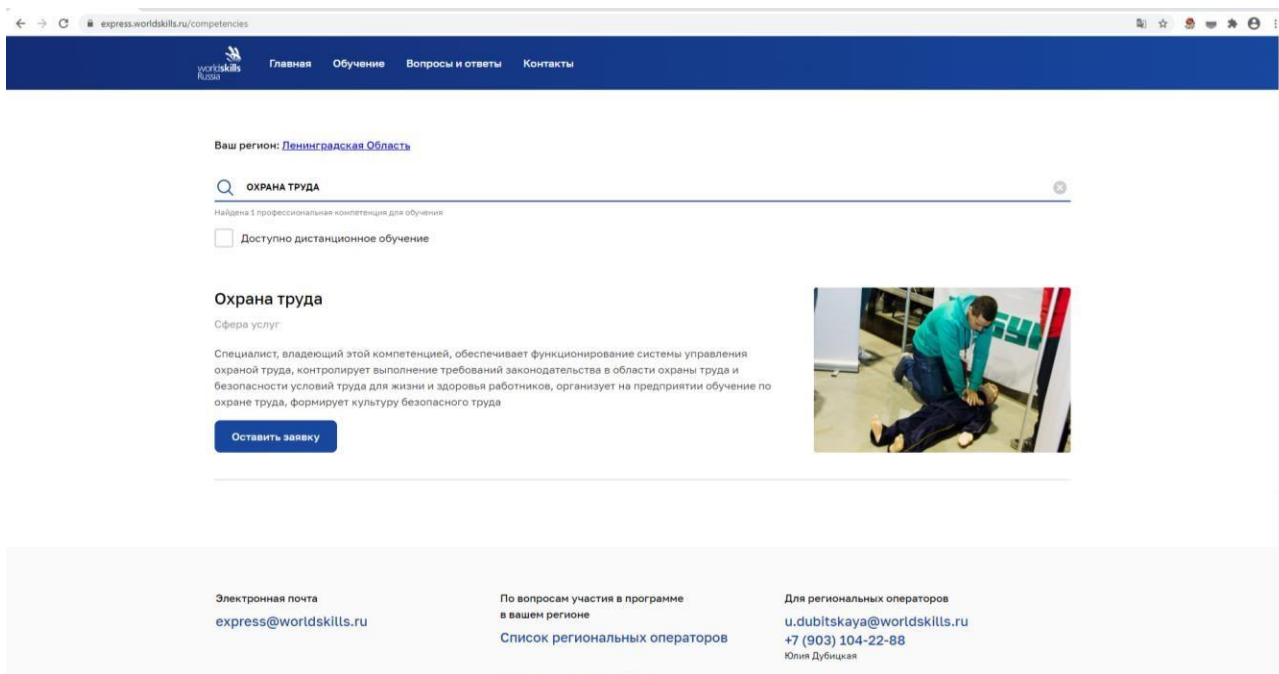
express.worldskills.ru/competencies

worldskills Russia Главная Обучение Вопросы и ответы Контакты

Ваш регион: Ленинградская Область

ОХРАНА ТРУДА

Найдена 1 профессиональная компетенция для обучения

Доступно дистанционное обучение

Охрана труда

Сфера услуг

Специалист, владеющий этой компетенцией, обеспечивает функционирование системы управления охраной труда, контролирует выполнение требований законодательства в области охраны труда и безопасности условий труда для жизни и здоровья работников, организует на предприятии обучение по охране труда, формирует культуру безопасного труда

Оставить заявку

Электронная почта
express@worldskills.ru

По вопросам участия в программе в вашем регионе
Список региональных операторов

Для региональных операторов
u.dubitskaya@worldskills.ru
+7 (903) 104-22-88
Юлия Дубицкая